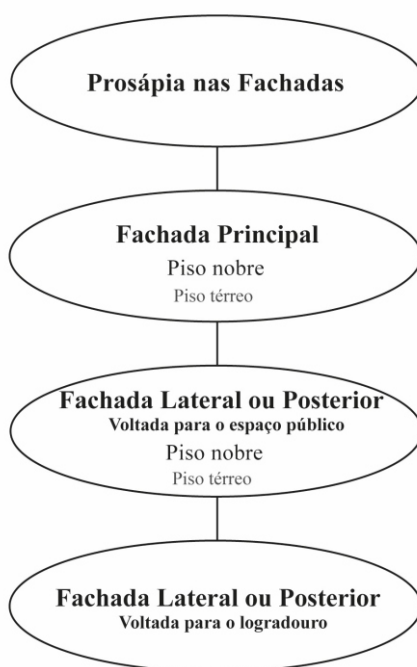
Prosápia nas Fachadas

Fachada Principal
Piso nobre
Piso térreo

Fachada Lateral ou Posterior
Voltada para o espaço público
Piso nobre
Piso térreo

Fachada Lateral ou Posterior
Voltada para o logradouro